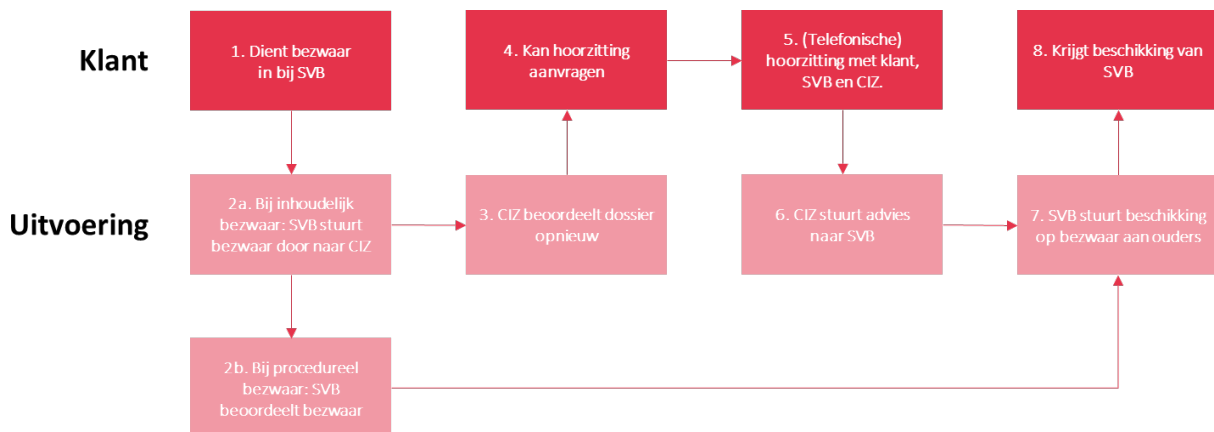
Klant

1. Dient bezwaar in bij SVB

4. Kan hoorzitting aanvragen

5. (Telefonische) hoorzitting met klant, SVB en CIZ.

8. Krijgt beschikking van SVB

Uitvoering

2a. Bij inhoudelijk bezwaar: SVB stuurt bezwaar door naar CIZ

3. CIZ beoordeelt dossier opnieuw

6. CIZ stuurt advies naar SVB

7. SVB stuurt beschikking op bezwaar aan ouders

2b. Bij procedureel bezwaar: SVB beoordeelt bezwaar